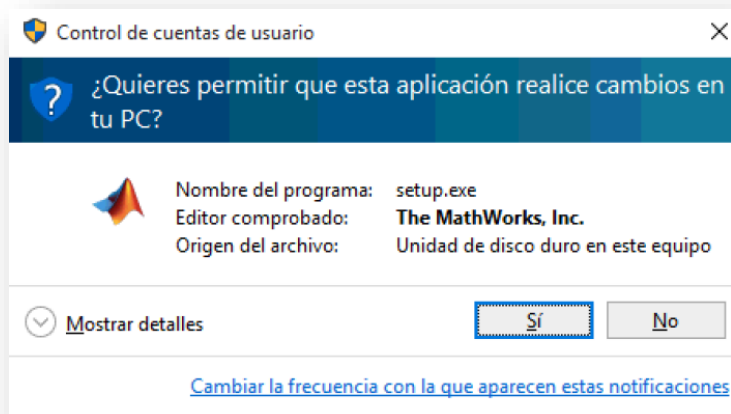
Control de cuentas de usuario

¿Quieres permitir que esta aplicación realice cambios en tu PC?

| | |
|---|---|
| Nombre del programa: | setup.exe |
| Editor comprobado: | **The MathWorks, Inc.** |
| Origen del archivo: | Unidad de disco duro en este equipo |

Mostrar detalles

Sí

No

Cambiar la frecuencia con la que aparecen estas notificaciones